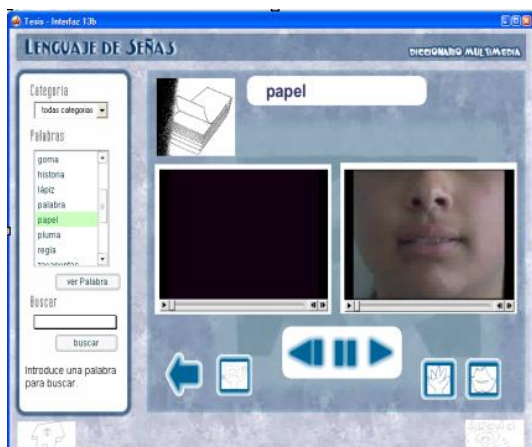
Tesis - Interfaz 13b

LENGUAJE DE SEÑAS

DICCIONARIO MULTIMEDIA

Categoria

todas categorias

Palabras

goma
historia
lápiz
palabra
papel
pluma
regla
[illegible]

ver Palabra

Buscar

buscar

Introduce una palabra para buscar

papel